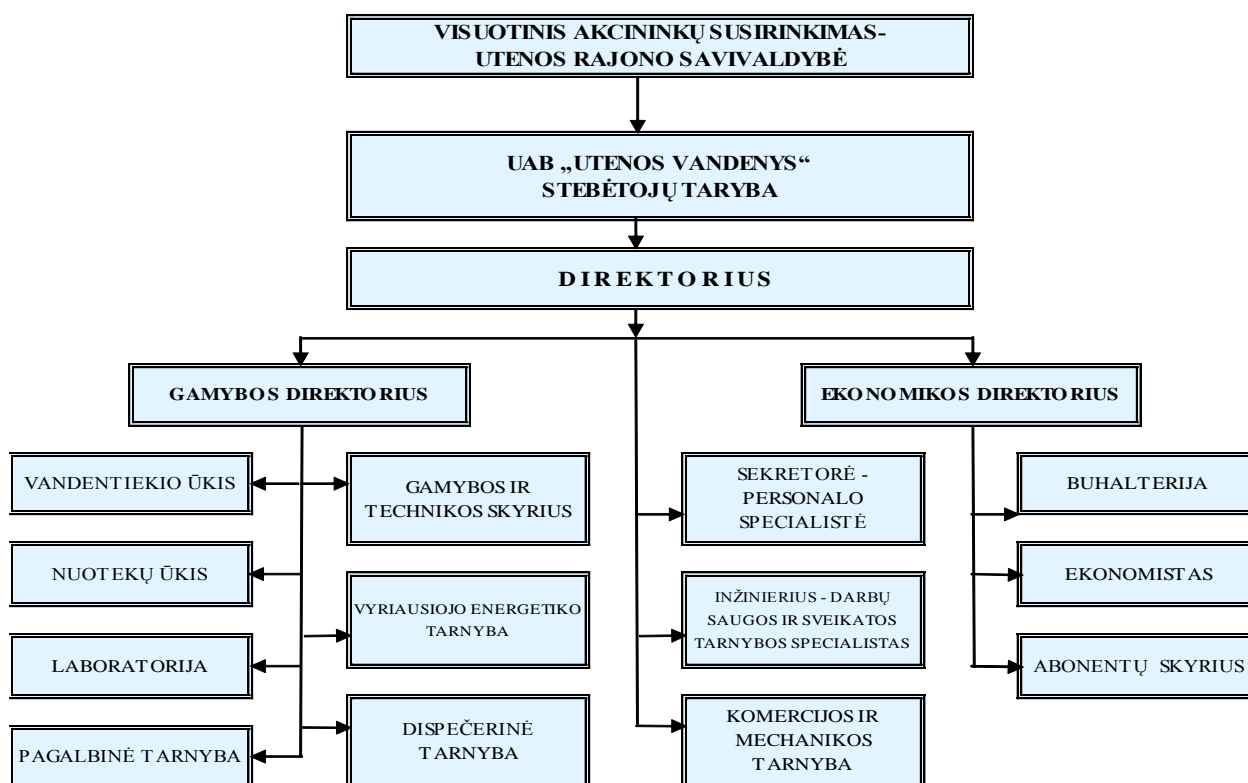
VISUOTINIS AKCININKŲ SUSIRINKIMAS- UTENOS RAJONO SAVIVALDYBĖ

UAB „UTENOS VANDENYS“ STEBĖTOJŲ TARYBA

DIREKTORIUS

GAMYBOS DIREKTORIUS

EKONOMIKOS DIREKTORIUS

VANDENTIEKIO ŪKIS

GAMYBOS IR TECHNIKOS SKYRIUS

NUOTEKŲ ŪKIS

VYRIAUSIOJO ENERGETIKO TARNYBA

LABORATORIJA

DISPEČERINĖ TARNYBA

PAGALBINĖ TARNYBA

SEKRETORĖ - PERSONALO SPECIALISTĖ

INŽINIERIUS - DARBŲ SAUGOS IR SVEIKATOS TARNYBOS SPECIALISTAS

KOMERCIJOS IR MECHANIKOS TARNYBA

BUHALTERIJA

EKONOMISTAS

ABONENTŲ SKYRIUS